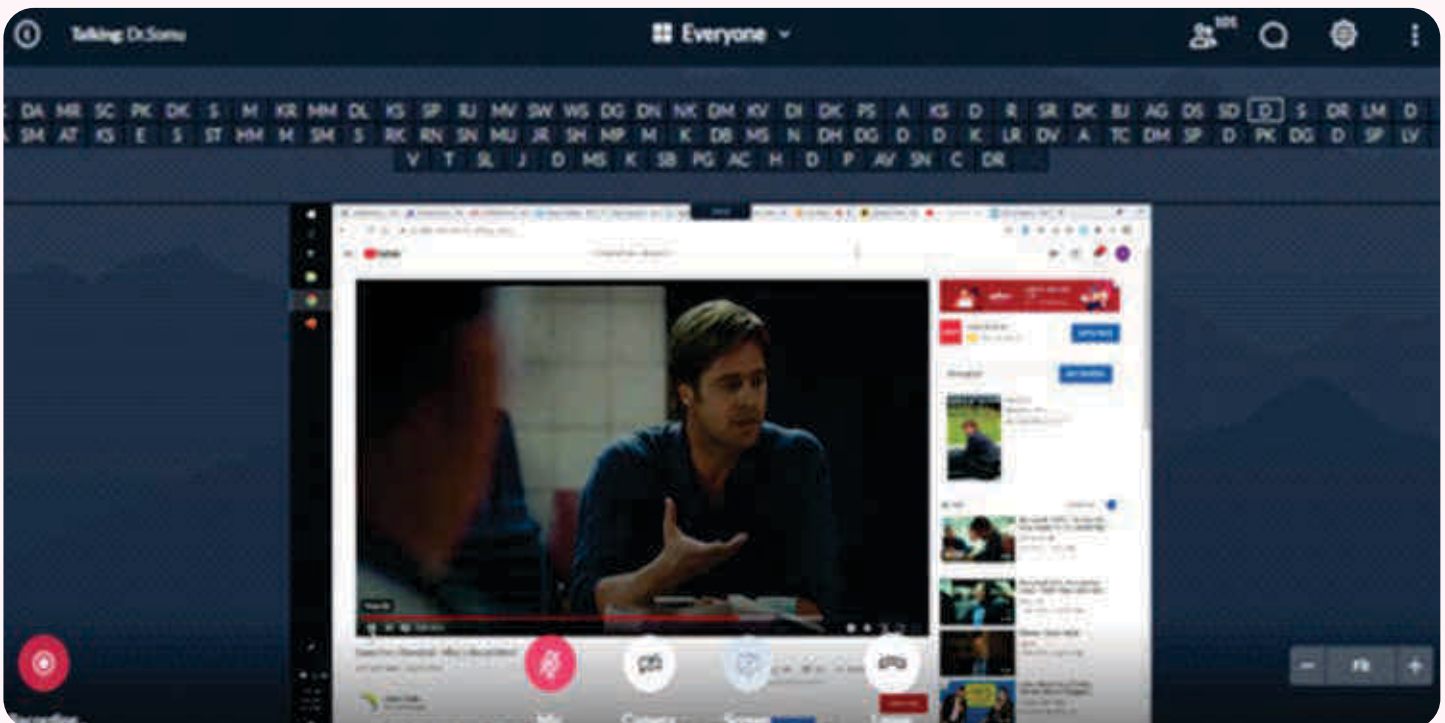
Talking: Dr.Sonu

Everyone

101

C DA MR SC PK DK S M KR MM DL KS SP RJ MV SW WS DG DN NK DM KV DI DK PS A KS D R SR DK RJ AG DS SD D S DR LM D

A SM AT KS E S ST HM M SM S RK RN SN MU JR SH NP M K DB MS N DH DG D D K LR DV A TC DM SP D PK DG D SP LV

V T SL J D MS K SB PG AC H D P AV SN C DR

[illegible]

Fit